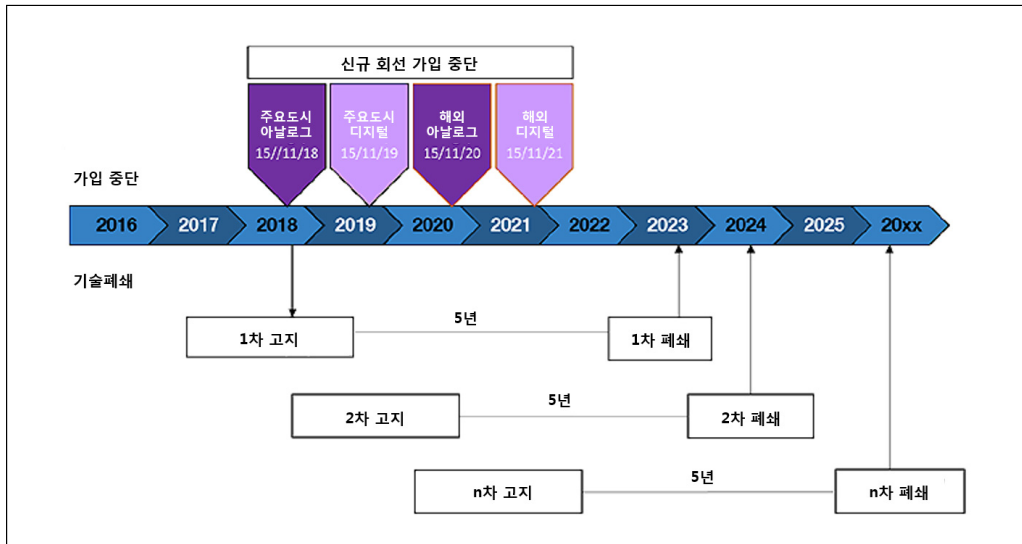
신규 회선 가입 중단

주요도시 아날로그 15//11/18

주요도시 디지털 15/11/19

해외 아날로그 15/11/20

해외 디지털 15/11/21

가입 중단

2016 2017 2018 2019 2020 2021 2022 2023 2024 2025 20xx

기술폐쇄

1차 고지

5년

1차 폐쇄

2차 고지

5년

2차 폐쇄

n차 고지

5년

n차 폐쇄